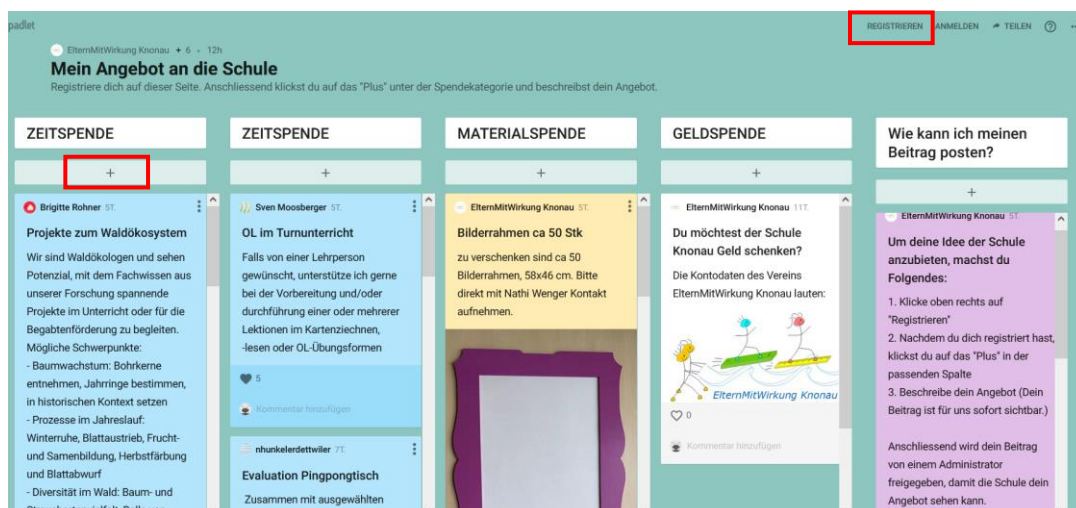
padlet

REGISTRIEREN ANMELDEN TEILEN ?

ElternMitWirkung Knonau + 6 · 12h

Mein Angebot an die Schule

Registriere dich auf dieser Seite. Anschliessend klickst du auf das "Plus" unter der Spendekategorie und beschreibst dein Angebot.

ZEITSPENDE

+

Brigitte Rohner 5T.

Projekte zum Waldökosystem

Wir sind Waldökologen und sehen Potenzial, mit dem Fachwissen aus unserer Forschung spannende Projekte im Unterricht oder für die Begabtenförderung zu begleiten. Mögliche Schwerpunkte:
- Baumwachstum: Bohrkerne entnehmen, Jahrringe bestimmen, in historischen Kontext setzen
- Prozesse im Jahreslauf: Winterruhe, Blattaustrieb, Frucht- und Samenbildung, Herbstfärbung und Blattabwurf
- Diversität im Wald: Baum- und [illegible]

ZEITSPENDE

+

Sven Moosberger 5T.

OL im Turnunterricht

Falls von einer Lehrperson gewünscht, unterstütze ich gerne bei der Vorbereitung und/oder durchführung einer oder mehrerer Lektionen im Kartenziechnen, -lesen oder OL-Übungsformen

5

Kommentar hinzufügen

nhunkelerdettwiler 7T.

Evaluation Pingpongtisch

Zusammen mit ausgewählten

MATERIALSPENDE

+

ElternMitWirkung Knonau 5T.

Bilderrahmen ca 50 Stk

zu verschenken sind ca 50 Bilderrahmen, 58x46 cm. Bitte direkt mit Nathi Wenger Kontakt aufnehmen.

GELDSPENDE

+

ElternMitWirkung Knonau 11T.

Du möchtest der Schule Knonau Geld schenken?

Die Kontodaten des Vereins ElternMitWirkung Knonau lauten:

ElternMitWirkung Knonau

0

Kommentar hinzufügen

Wie kann ich meinen Beitrag posten?

+

ElternMitWirkung Knonau 5T.

Um deine Idee der Schule anzubieten, machst du Folgendes:

1. Klicke oben rechts auf "Registrieren"
2. Nachdem du dich registriert hast, klickst du auf das "Plus" in der passenden Spalte
3. Beschreibe dein Angebot (Dein Beitrag ist für uns sofort sichtbar.)

Anschliessend wird dein Beitrag von einem Administrator freigegeben, damit die Schule dein Angebot sehen kann.